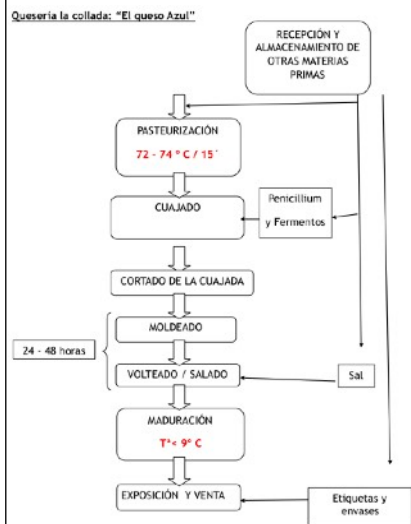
Quesería la collada: "El queso Azul"

RECEPCIÓN Y ALMACENAMIENTO DE OTRAS MATERIAS PRIMAS

PASTEURIZACIÓN

72 - 74 º C / 15´

CUAJADO

Penicillium y Fermentos

CORTADO DE LA CUAJADA

24 - 48 horas

MOLDEADO

VOLTEADO / SALADO

Sal

MADURACIÓN

Tª< 9º C

EXPOSICIÓN Y VENTA

Etiquetas y envases